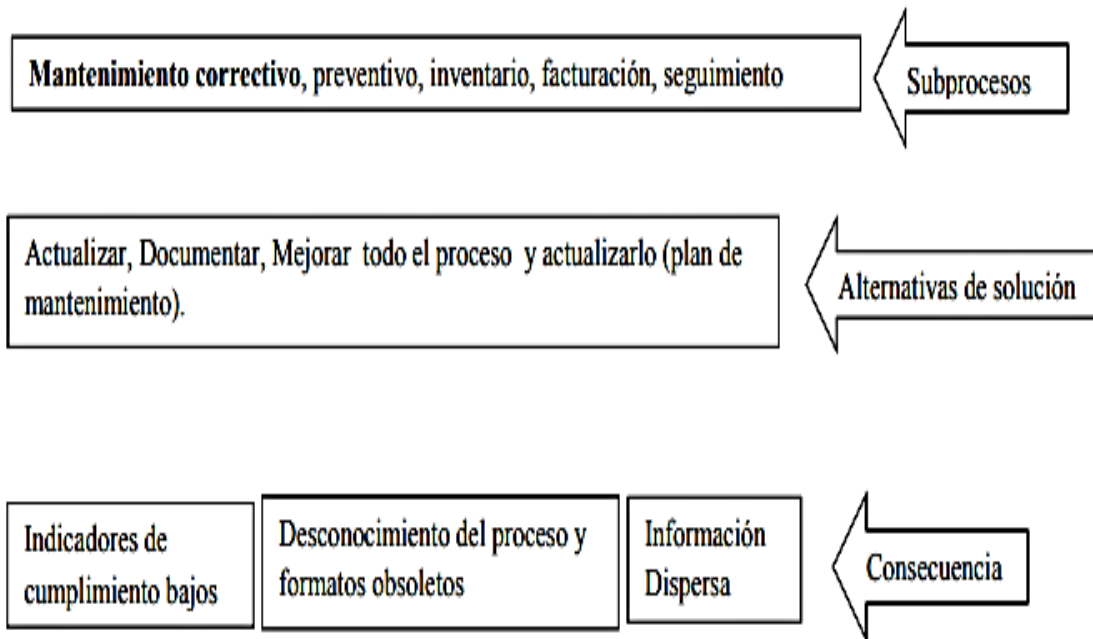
Mantenimiento correctivo, preventivo, inventario, facturación, seguimiento

Subprocesos

Actualizar, Documentar, Mejorar todo el proceso y actualizarlo (plan de mantenimiento).

Alternativas de solución

Indicadores de cumplimiento bajos

Desconocimiento del proceso y formatos obsoletos

Información Dispersa

Consecuencia